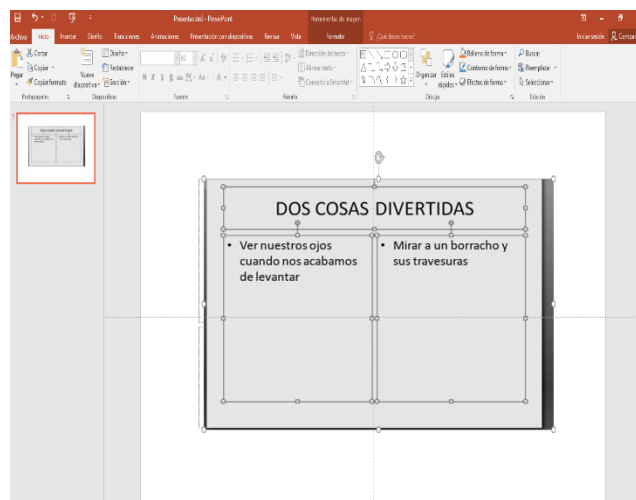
Presentación1 - PowerPoint
Herramientas de imagen
Archivo Inicio Insertar Diseño Transiciones Animaciones Presentación con diapositivas Revisar Vista Formato ¿Qué desea hacer?
Iniciar sesión Compartir
Cortar
Copiar
Copiar formato
Pegar
Portapapeles
Nueva diapositiva
Diseño
Restablecer
Sección
Diapositivas
Fuente
Dirección del texto
Alinear texto
Convertir a SmartArt
Párrafo
Organizar
Estilos rápidos
Relleno de forma
Contorno de forma
Efectos de forma
Dibujo
Buscar
Reemplazar
Seleccionar
Edición
1
DOS COSAS DIVERTIDAS
• Ver nuestros ojos cuando nos acabamos de levantar
• Mirar a un borracho y sus travesuras